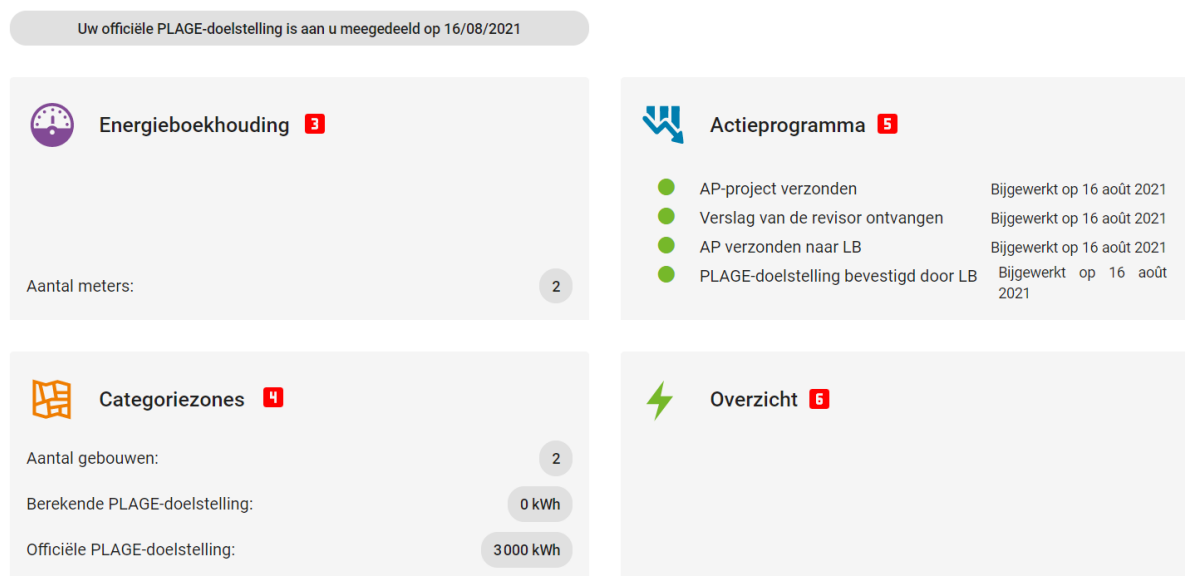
Uw officiële PLAGE-doelstelling is aan u meegedeeld op 16/08/2021

Energieboekhouding 3

Aantal meters: 2

Actieprogramma 5

AP-project verzonden Bijgewerkt op 16 août 2021
Verslag van de revisor ontvangen Bijgewerkt op 16 août 2021
AP verzonden naar LB Bijgewerkt op 16 août 2021
PLAGE-doelstelling bevestigd door LB Bijgewerkt op 16 août 2021

Categoriezones 4

Aantal gebouwen: 2

Berekende PLAGE-doelstelling: 0 kWh

Officiële PLAGE-doelstelling: 3 000 kWh

Overzicht 6